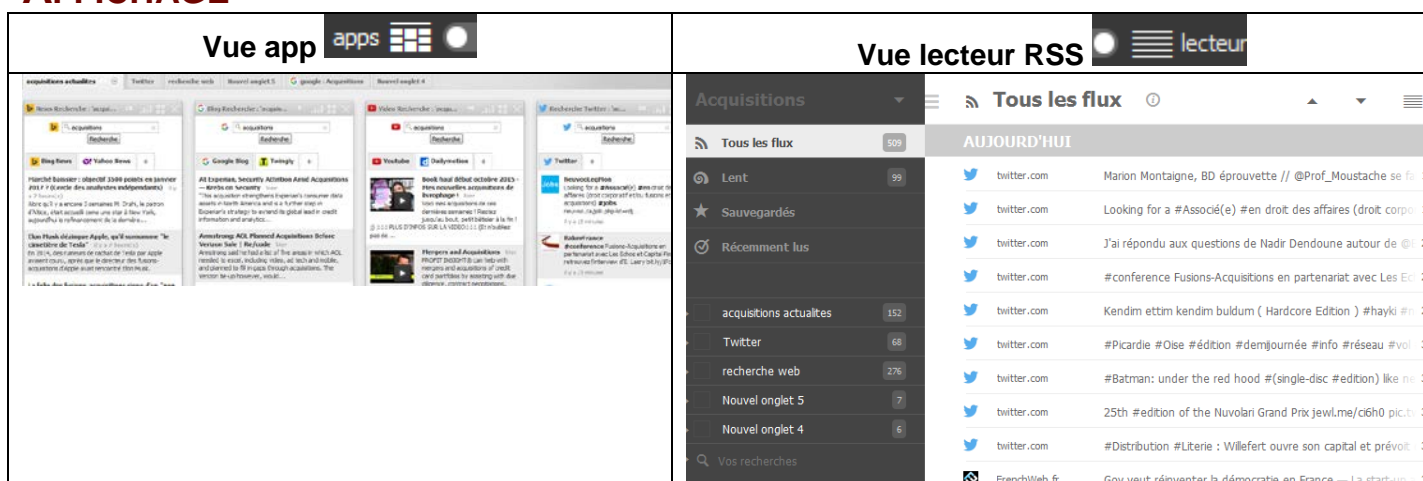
AFFICHAGE

| Vue app apps | Vue lecteur RSS lecteur |
|---|---|
| acquisitions actualites · Twitter · recherche web · Nouvel onglet 5 · google : Acquisitions · Nouvel onglet 4 | Acquisitions · Tous les flux 509 · Lent 99 · Sauvegardés · Récemment lus · acquisitions actualites 152 · Twitter 68 · recherche web 276 · Nouvel onglet 5 7 · Nouvel onglet 4 6 · Vos recherches |
| News Recherche : acquisitions · Recherche · Bing News · Yahoo News · Blog Recherche : acquisitions · Google Blog · Twingly · Video Recherche : acquisitions · Youtube · Dailymotion · Recherche Twitter · Twitter | Tous les flux · AUJOURD'HUI |
| Marché baissier : objectif 3300 points en janvier 2017 ? (Cercle des analystes indépendants) | twitter.com Marion Montaigne, BD éprouvette // @Prof_Moustache se fa |
| At Experian, Security Attrition Amid Acquisitions — Krebs on Security | twitter.com Looking for a #Associé(e) #en droit des affaires (droit corpo |
| Book haul début octobre 2015 - Mes nouvelles acquisitions de livres | twitter.com J'ai répondu aux questions de Nadir Dendoune autour de |
| Elon Musk éclipse Apple, qu'il surnomme "le cimetière de Tesla" | twitter.com #conference Fusions-Acquisitions en partenariat avec Les Ec |
| Armstrong: AOL Planned Acquisitions Before Verizon Sale \| Re/code | twitter.com Kendim ettim kendim buldum ( Hardcore Edition ) #hayki |
| Mergers and Acquisitions | twitter.com #Picardie #Oise #édition #demijournée #info #réseau #vo |
| RabenFrance #conference Fusions-Acquisitions en partenariat avec Les Echos et Capital Fin | twitter.com #Batman: under the red hood #(single-disc #edition) like ne |
| | twitter.com 25th #edition of the Nuvolari Grand Prix jewl.me/ci6h0 pic. |
| | twitter.com #Distribution #Literie : Willefert ouvre son capital et prévoit |
| | FrenchWeb.fr Gov veut réinventer la démocratie en France — La start-up |